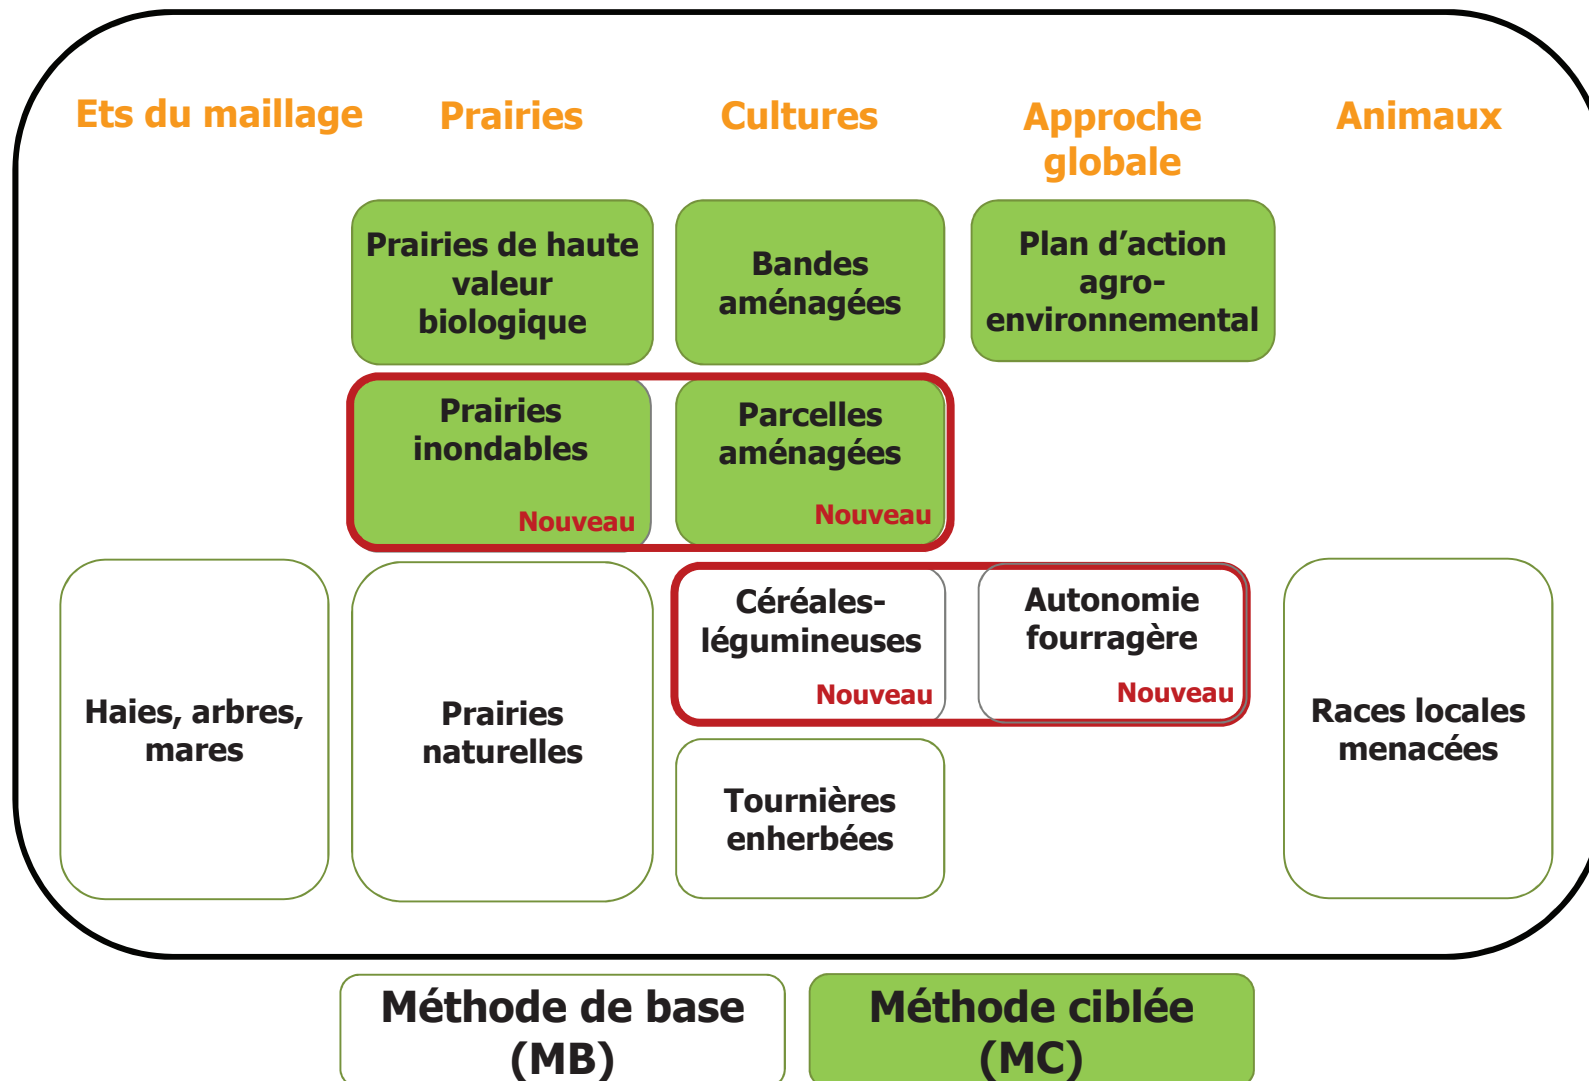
Ets du maillage

Prairies

Cultures

Approche globale

Animaux

Prairies de haute valeur biologique

Bandes aménagées

Plan d'action agro-environnemental

Prairies inondables
Nouveau

Parcelles aménagées
Nouveau

Haies, arbres, mares

Prairies naturelles

Céréales-légumineuses
Nouveau

Autonomie fourragère
Nouveau

Races locales menacées

Tournières enherbées

Méthode de base (MB)

Méthode ciblée (MC)